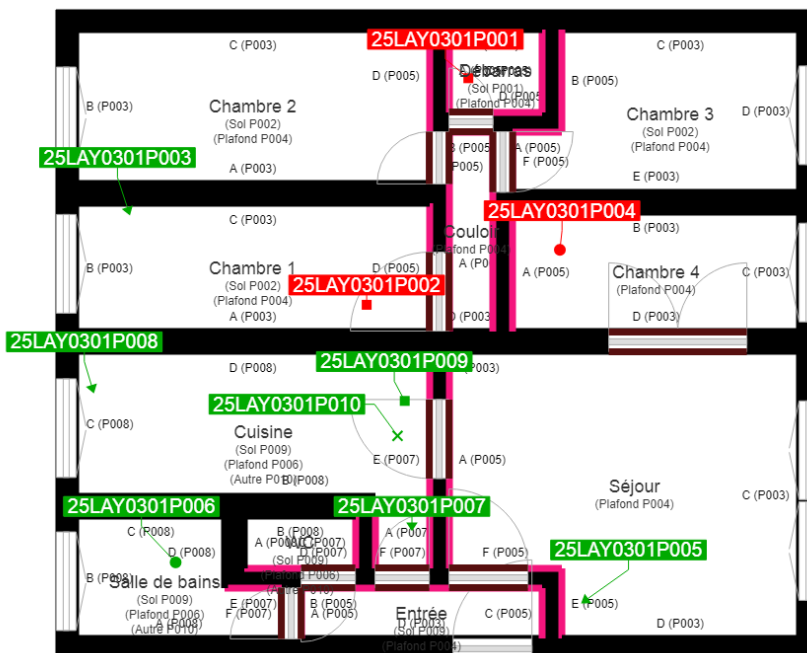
25LAY0301P001
C (P003)
D (P005)
Débarras
(Sol P001)
(Plafond P004)
B (P005)
C (P003)
B (P003)
Chambre 2
(Sol P002)
(Plafond P004)
Chambre 3
(Sol P002)
(Plafond P004)
D (P003)
25LAY0301P003
A (P003)
B (P005)
A (P005)
F (P005)
E (P003)
C (P003)
25LAY0301P004
B (P003)
Couloir
(Plafond P004)
B (P003)
Chambre 1
(Sol P002)
(Plafond P004)
D (P005)
A (P005)
Chambre 4
(Plafond P004)
C (P003)
25LAY0301P002
A (P003)
D (P003)
D (P003)
25LAY0301P008
D (P008)
25LAY0301P009
(P003)
25LAY0301P010
C (P008)
Cuisine
(Sol P009)
(Plafond P006)
(Autre P010)
B (P008)
E (P007)
A (P005)
Séjour
(Plafond P004)
C (P003)
25LAY0301P006
25LAY0301P007
C (P008)
D (P008)
B (P008)
A (P008)
A (P007)
D (P007)
A (P007)
F (P007)
F (P005)
25LAY0301P005
B (P008)
Salle de bains
(Sol P009)
(Plafond P006)
(Autre P010)
(Sol P009)
(Plafond P006)
(Autre P010)
E (P007)
F (P007)
B (P005)
A (P005)
Entrée
(Sol P009)
(Plafond P004)
C (P005)
E (P005)
A (P008)
D (P003)
D (P003)